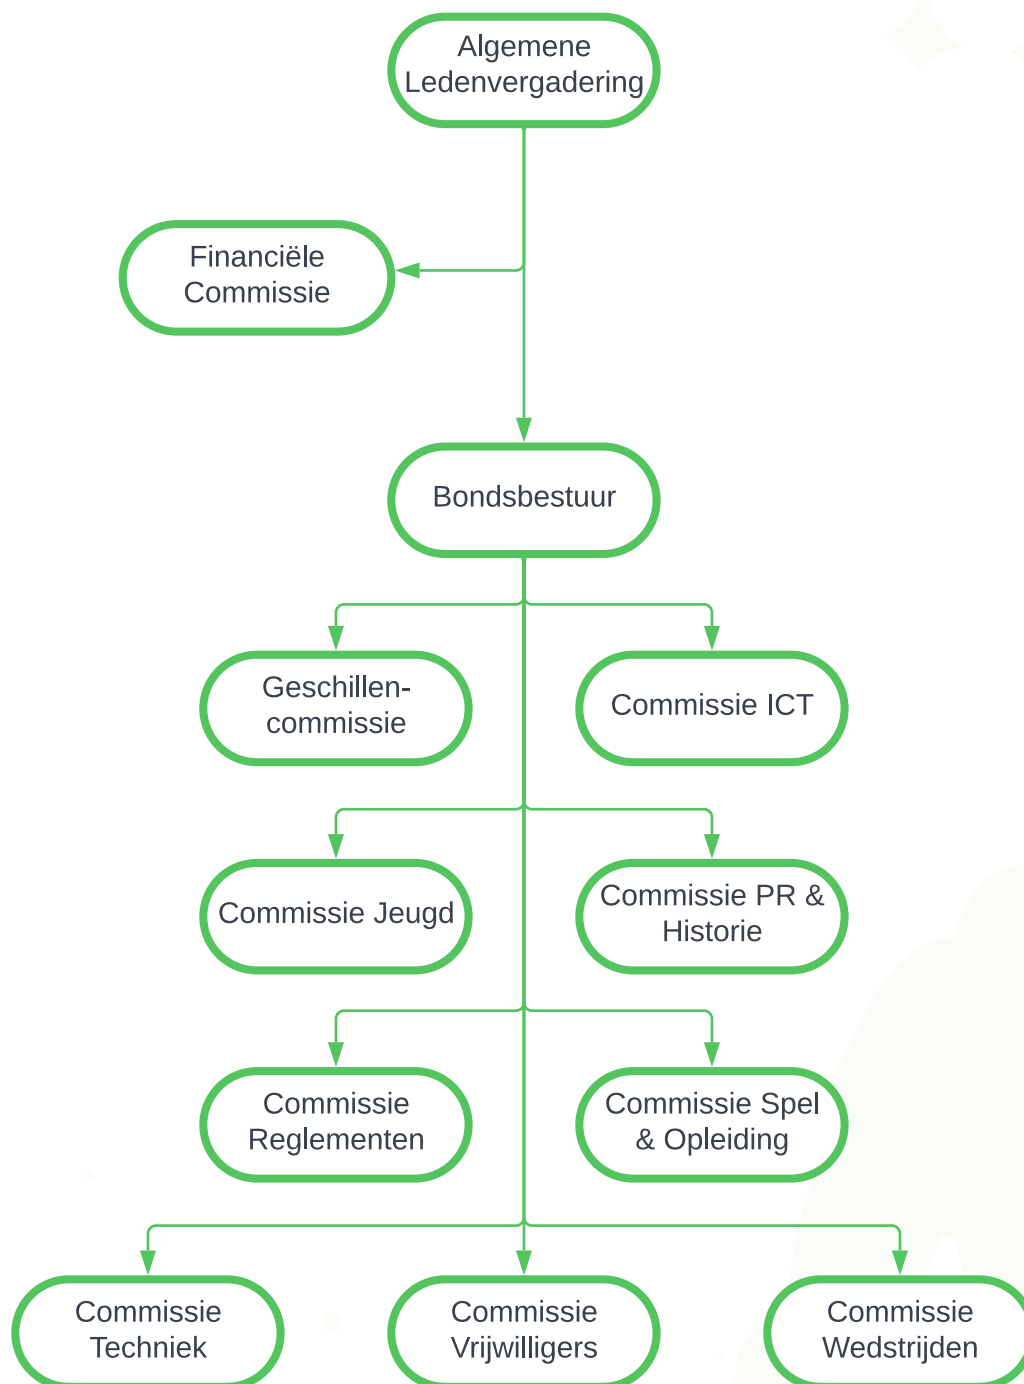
Algemene Ledenvergadering

Financiële Commissie

Bondsbestuur

Geschillen-commissie

Commissie ICT

Commissie Jeugd

Commissie PR & Historie

Commissie Reglementen

Commissie Spel & Opleiding

Commissie Techniek

Commissie Vrijwilligers

Commissie Wedstrijden